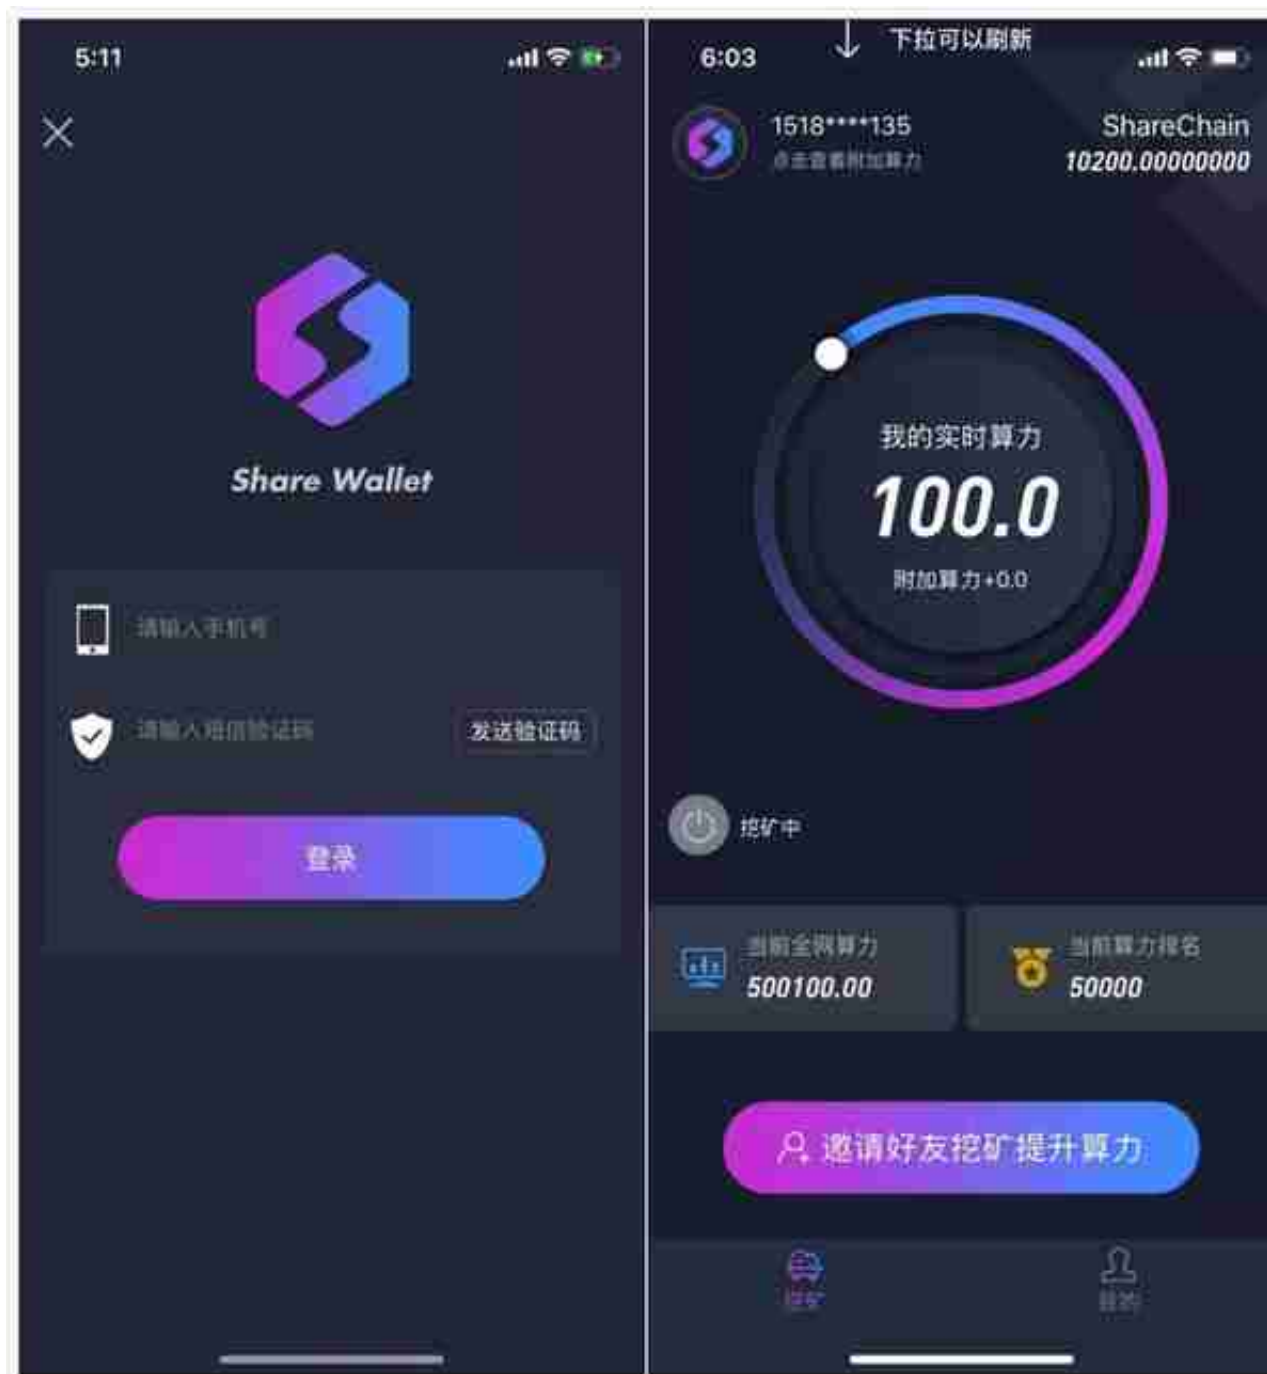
5:11

Share Wallet

请输入手机号

请输入短信验证码

发送验证码

登录

6:03

下拉可以刷新

1518****135
点击查看附加算力

ShareChain
10200.00000000

我的实时算力
100.0
附加算力+0.0

挖矿中

当前全网算力
500100.00

当前算力排名
50000

邀请好友挖矿提升算力

挖矿

我的